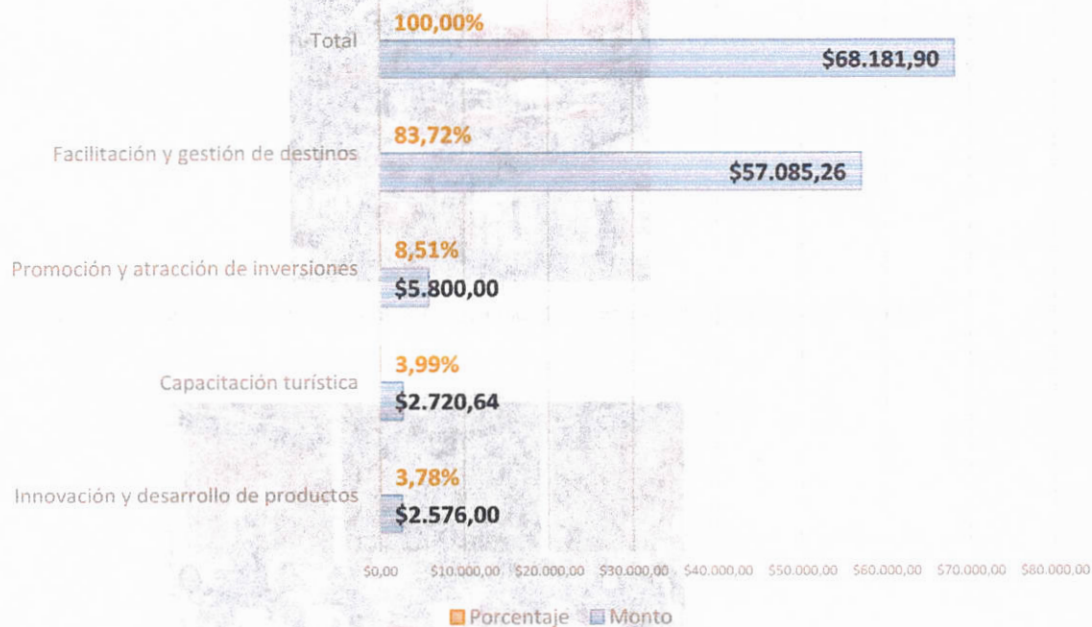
Total
100,00%
$68.181,90

Facilitación y gestión de destinos
83,72%
$57.085,26

Promoción y atracción de inversiones
8,51%
$5.800,00

Capacitación turística
3,99%
$2.720,64

Innovación y desarrollo de productos
3,78%
$2.576,00

$0,00 $10.000,00 $20.000,00 $30.000,00 $40.000,00 $50.000,00 $60.000,00 $70.000,00 $80.000,00

Porcentaje Monto